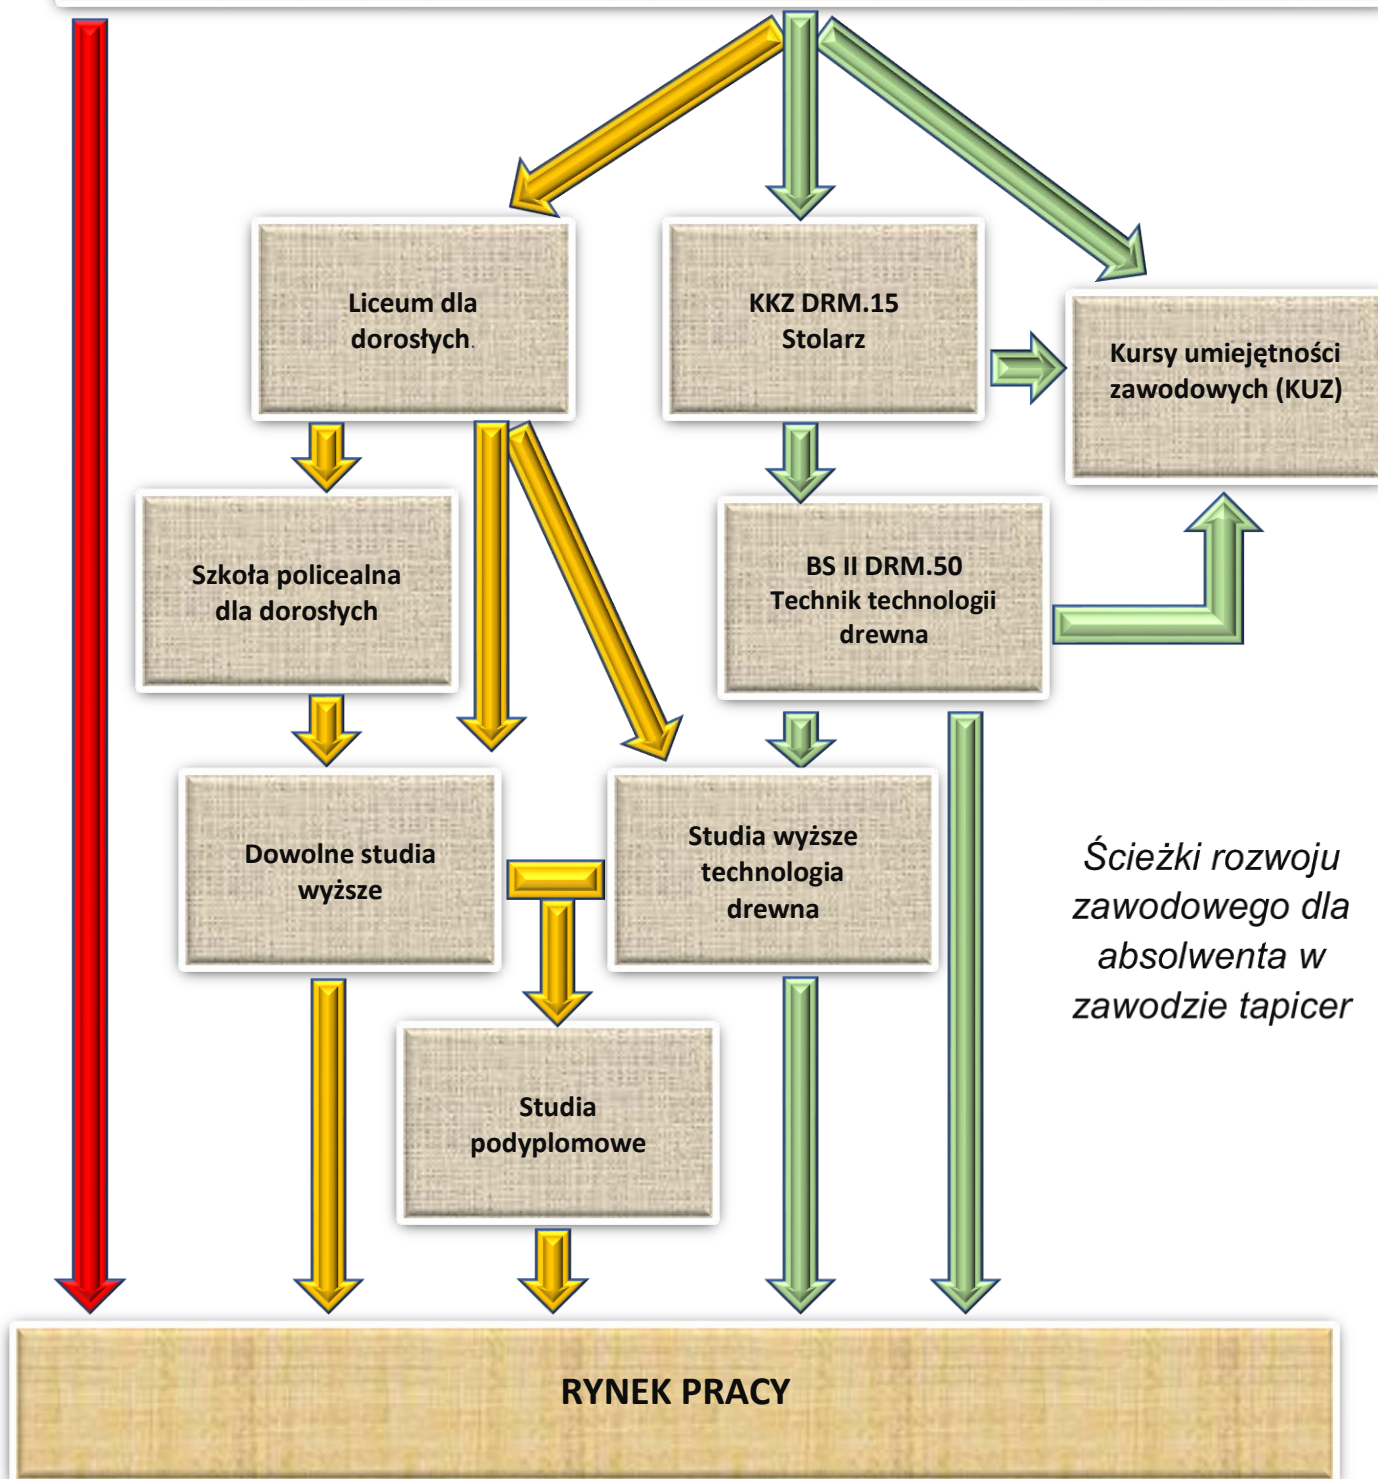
Liceum dla dorosłych.

KKZ DRM.15 Stolarz

Kursy umiejętności zawodowych (KUZ)

Szkoła policealna dla dorosłych

BS II DRM.50 Technik technologii drewna

Dowolne studia wyższe

Studia wyższe technologia drewna

Ścieżki rozwoju zawodowego dla absolwenta w zawodzie tapicer

Studia podyplomowe

RYNEK PRACY